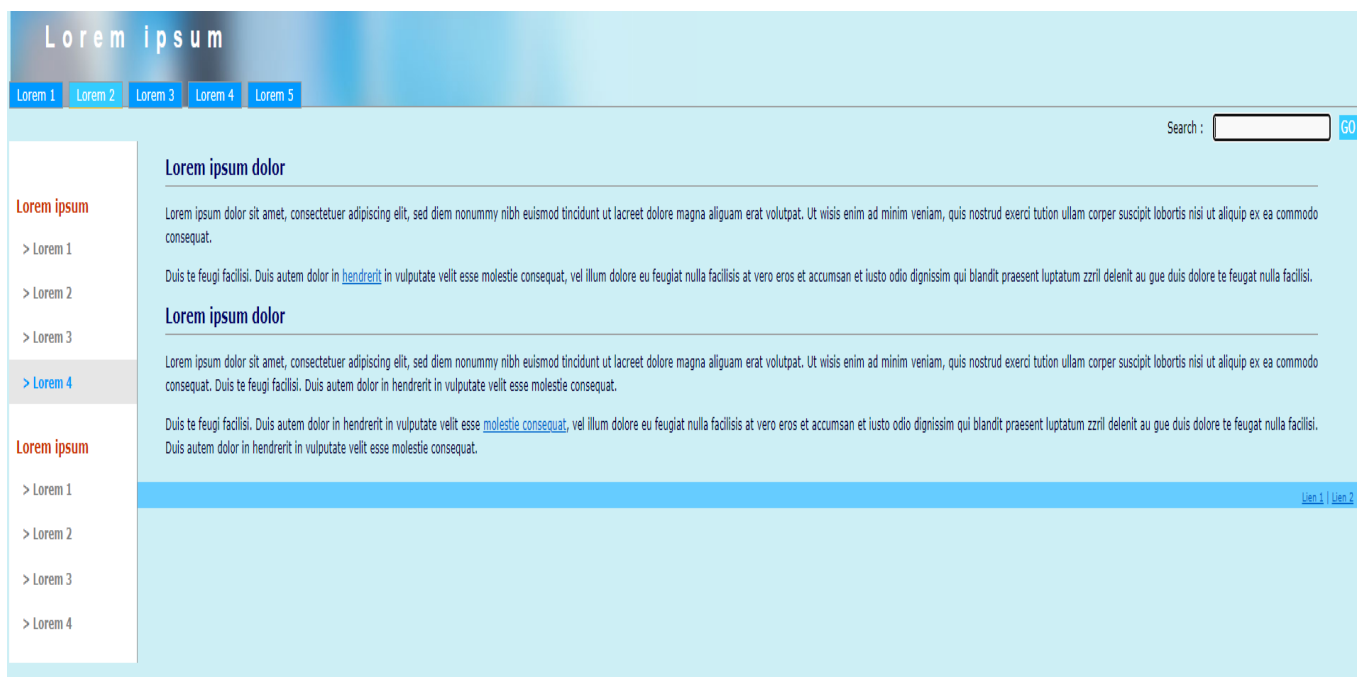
Lorem ipsum

Lorem 1 Lorem 2 Lorem 3 Lorem 4 Lorem 5

Search : GO

Lorem ipsum

> Lorem 1

> Lorem 2

> Lorem 3

> Lorem 4

Lorem ipsum

> Lorem 1

> Lorem 2

> Lorem 3

> Lorem 4

Lorem ipsum dolor

Lorem ipsum dolor sit amet, consectetuer adipiscing elit, sed diem nonummy nibh euismod tincidunt ut lacreet dolore magna aliguam erat volutpat. Ut wisis enim ad minim veniam, quis nostrud exerci tution ullam corper suscipit lobortis nisi ut aliquip ex ea commodo consequat.

Duis te feugi facilisi. Duis autem dolor in hendrerit in vulputate velit esse molestie consequat, vel illum dolore eu feugiat nulla facilisis at vero eros et accumsan et iusto odio dignissim qui blandit praesent luptatum zzril delenit au gue duis dolore te feugat nulla facilisi.

Lorem ipsum dolor

Lorem ipsum dolor sit amet, consectetuer adipiscing elit, sed diem nonummy nibh euismod tincidunt ut lacreet dolore magna aliguam erat volutpat. Ut wisis enim ad minim veniam, quis nostrud exerci tution ullam corper suscipit lobortis nisi ut aliquip ex ea commodo consequat. Duis te feugi facilisi. Duis autem dolor in hendrerit in vulputate velit esse molestie consequat.

Duis te feugi facilisi. Duis autem dolor in hendrerit in vulputate velit esse molestie consequat, vel illum dolore eu feugiat nulla facilisis at vero eros et accumsan et iusto odio dignissim qui blandit praesent luptatum zzril delenit au gue duis dolore te feugat nulla facilisi. Duis autem dolor in hendrerit in vulputate velit esse molestie consequat.

Lien 1 | Lien 2